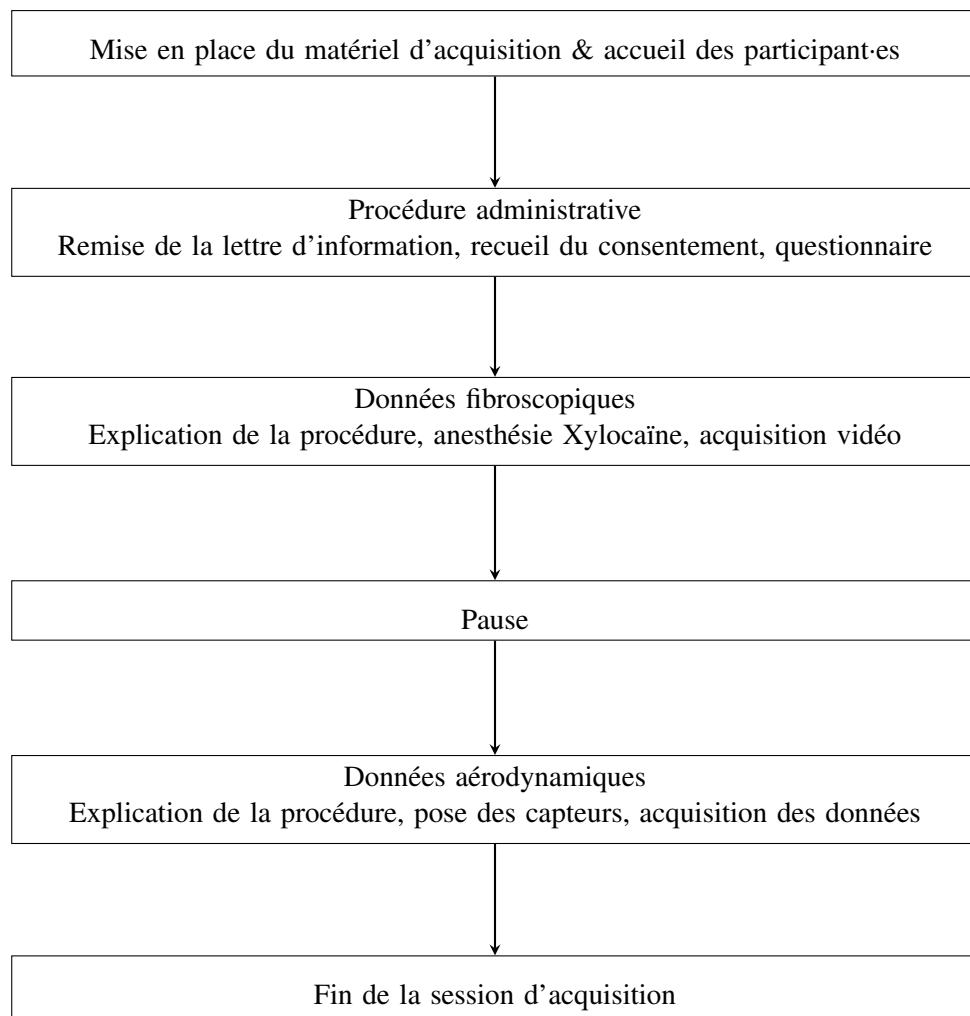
Mise en place du matériel d’acquisition & accueil des participant·es

Procédure administrative
Remise de la lettre d’information, recueil du consentement, questionnaire

Données fibroscopiques
Explication de la procédure, anesthésie Xylocaïne, acquisition vidéo

Pause

Données aérodynamiques
Explication de la procédure, pose des capteurs, acquisition des données

Fin de la session d’acquisition